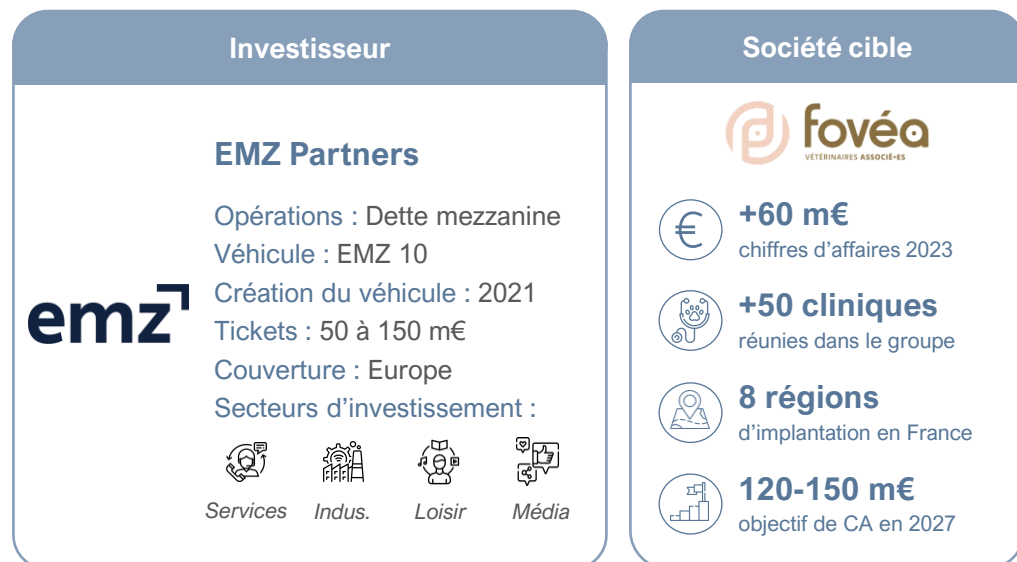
Investisseur

emz

EMZ Partners

Opérations : Dette mezzanine
Véhicule : EMZ 10
Création du véhicule : 2021
Tickets : 50 à 150 m€
Couverture : Europe
Secteurs d'investissement :

Services Indus. Loisir Média

Société cible

fovéa
VÉTÉRINAIRES ASSOCIÉ·ES

+60 m€
chiffres d'affaires 2023

+50 cliniques
réunies dans le groupe

8 régions
d'implantation en France

120-150 m€
objectif de CA en 2027